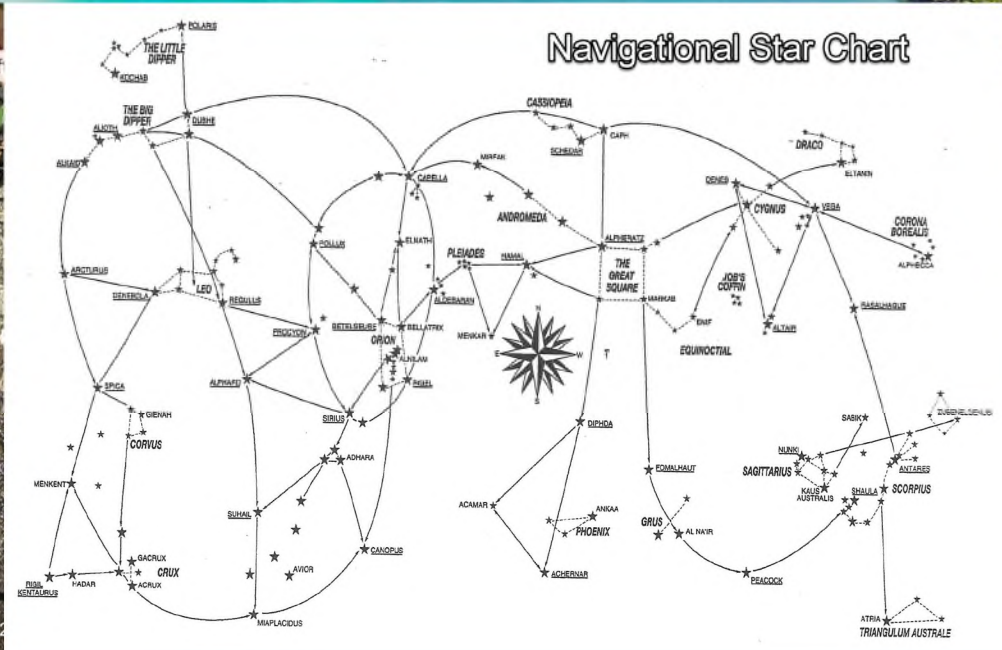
Navigational Star Chart

POLARIS
THE LITTLE DIPPER
KOCHAB
THE BIG DIPPER
DUBHE
ALIOTH
ALKAID
CASSIOPEIA
CAPH
SCHEDAR
DRACO
ELTANIN
MIRFAK
CAPELLA
DENEB
CYGNUS
VEGA
CORONA BOREALIS
ALPHECCA
ANDROMEDA
POLLUX
ELNATH
PLEIADES
HAMAL
ALPHERATZ
THE GREAT SQUARE
JOB'S COFFIN
ARCTURUS
DENEBOLA
LEO
REGULUS
ALDEBARAN
MENKAR
MARKAB
ENIF
ALTAIR
RASALHAGUE
PROCYON
BETELGEUSE
BELLATRIX
ORION
ALNILAM
RIGEL
EQUINOCTIAL
N
E
W
S
T
SPICA
ALPHARD
GIENAH
CORVUS
SIRIUS
DIPHDA
SABIK
ZUBENELGENUBI
NUNKI
SAGITTARIUS
KAUS AUSTRALIS
ANTARES
SHAULA
SCORPIUS
MENKENT
ADHARA
FOMALHAUT
ACAMAR
ANKAA
PHOENIX
GRUS
AL NA'IR
SUHAIL
GACRUX
CRUX
ACRUX
CANOPUS
RIGIL KENTAURUS
HADAR
AVIOR
ACHERNAR
PEACOCK
MIAPLACIDUS
ATRIA
TRIANGULUM AUSTRALE